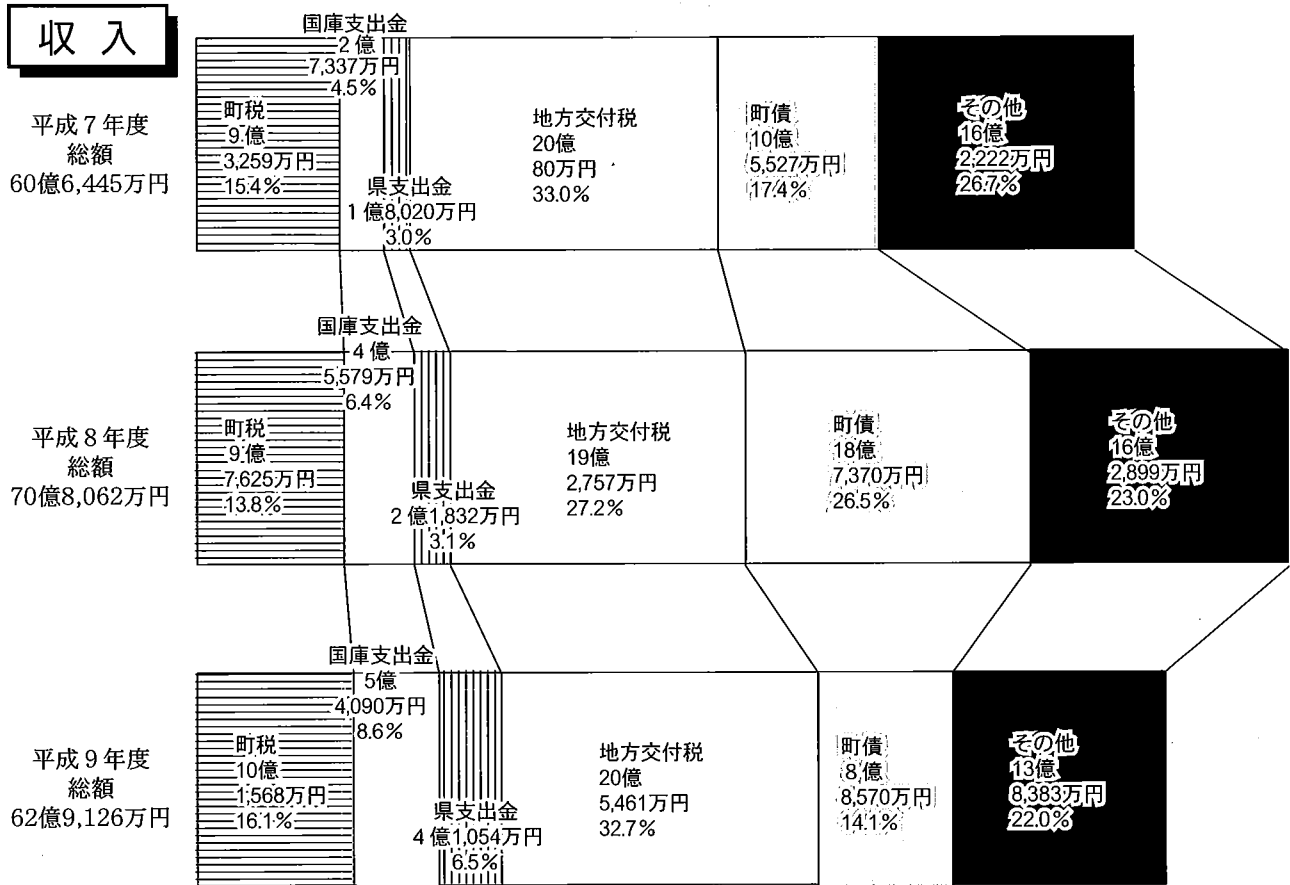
収入

平成７年度
総額
60億6,445万円

町税
9億
3,259万円
15.4%

国庫支出金
2億
7,337万円
4.5%

県支出金
1億8,020万円
3.0%

地方交付税
20億
80万円
33.0%

町債
10億
5,527万円
17.4%

その他
16億
2,222万円
26.7%

平成８年度
総額
70億8,062万円

町税
9億
7,625万円
13.8%

国庫支出金
4億
5,579万円
6.4%

県支出金
2億1,832万円
3.1%

地方交付税
19億
2,757万円
27.2%

町債
18億
7,370万円
26.5%

その他
16億
2,899万円
23.0%

平成９年度
総額
62億9,126万円

町税
10億
1,568万円
16.1%

国庫支出金
5億
4,090万円
8.6%

県支出金
4億1,054万円
6.5%

地方交付税
20億
5,461万円
32.7%

町債
8億
8,570万円
14.1%

その他
13億
8,383万円
22.0%